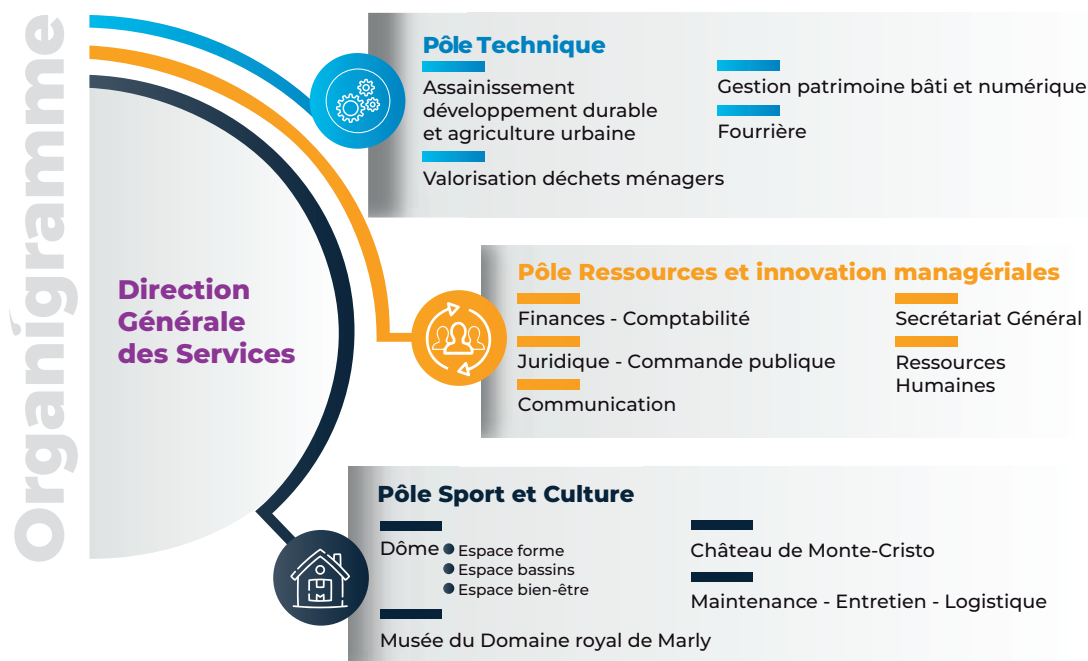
Organigramme

Direction Générale des Services

Pôle Technique

Assainissement développement durable et agriculture urbaine

Valorisation déchets ménagers

Gestion patrimoine bâti et numérique

Fourrière

Pôle Ressources et innovation managériales

Finances - Comptabilité

Juridique - Commande publique

Communication

Secrétariat Général

Ressources Humaines

Pôle Sport et Culture

Dôme
• Espace forme
• Espace bassins
• Espace bien-être

Musée du Domaine royal de Marly

Château de Monte-Cristo

Maintenance - Entretien - Logistique